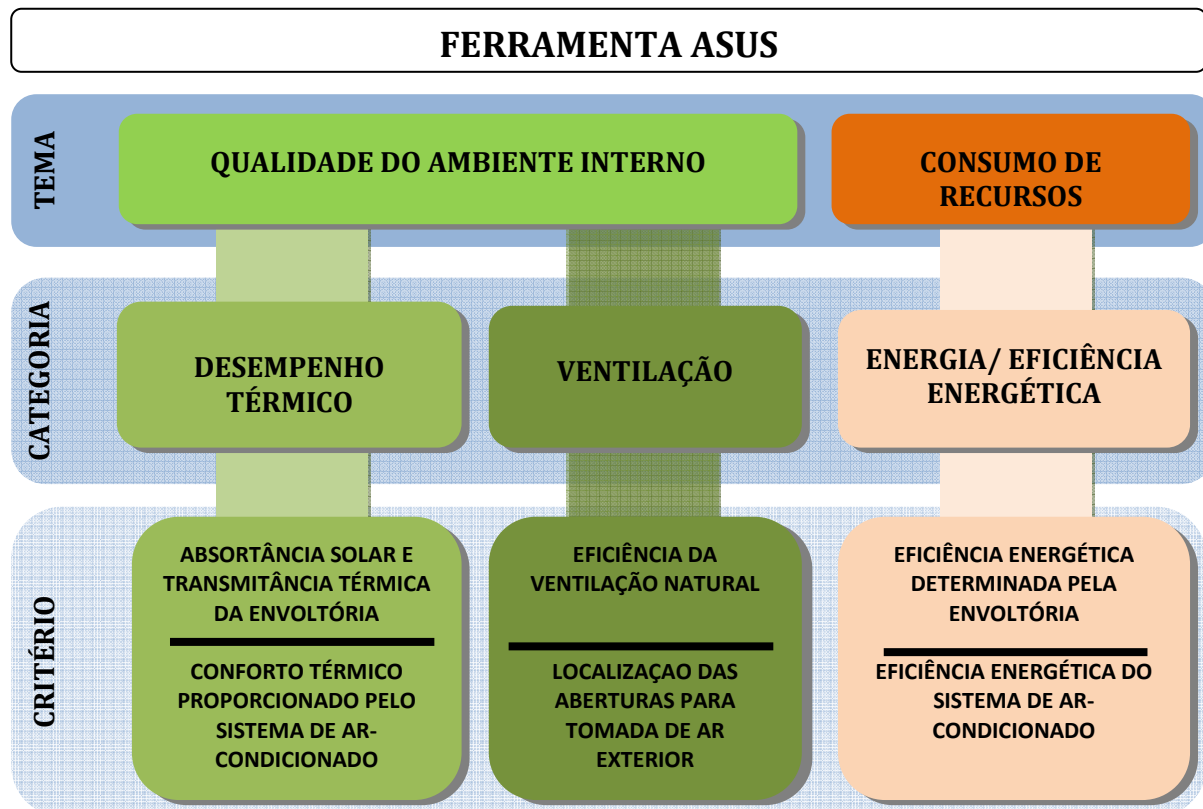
FERRAMENTA ASUS

TEMA

QUALIDADE DO AMBIENTE INTERNO

CONSUMO DE RECURSOS

CATEGORIA

DESEMPENHO TÉRMICO

VENTILAÇÃO

ENERGIA/ EFICIÊNCIA ENERGÉTICA

CRITÉRIO

ABSORTÂNCIA SOLAR E TRANSMITÂNCIA TÉRMICA DA ENVOLTÓRIA

CONFORTO TÉRMICO PROPORCIONADO PELO SISTEMA DE AR-CONDICIONADO

EFICIÊNCIA DA VENTILAÇÃO NATURAL

LOCALIZAÇAO DAS ABERTURAS PARA TOMADA DE AR EXTERIOR

EFICIÊNCIA ENERGÉTICA DETERMINADA PELA ENVOLTÓRIA

EFICIÊNCIA ENERGÉTICA DO SISTEMA DE AR-CONDICIONADO